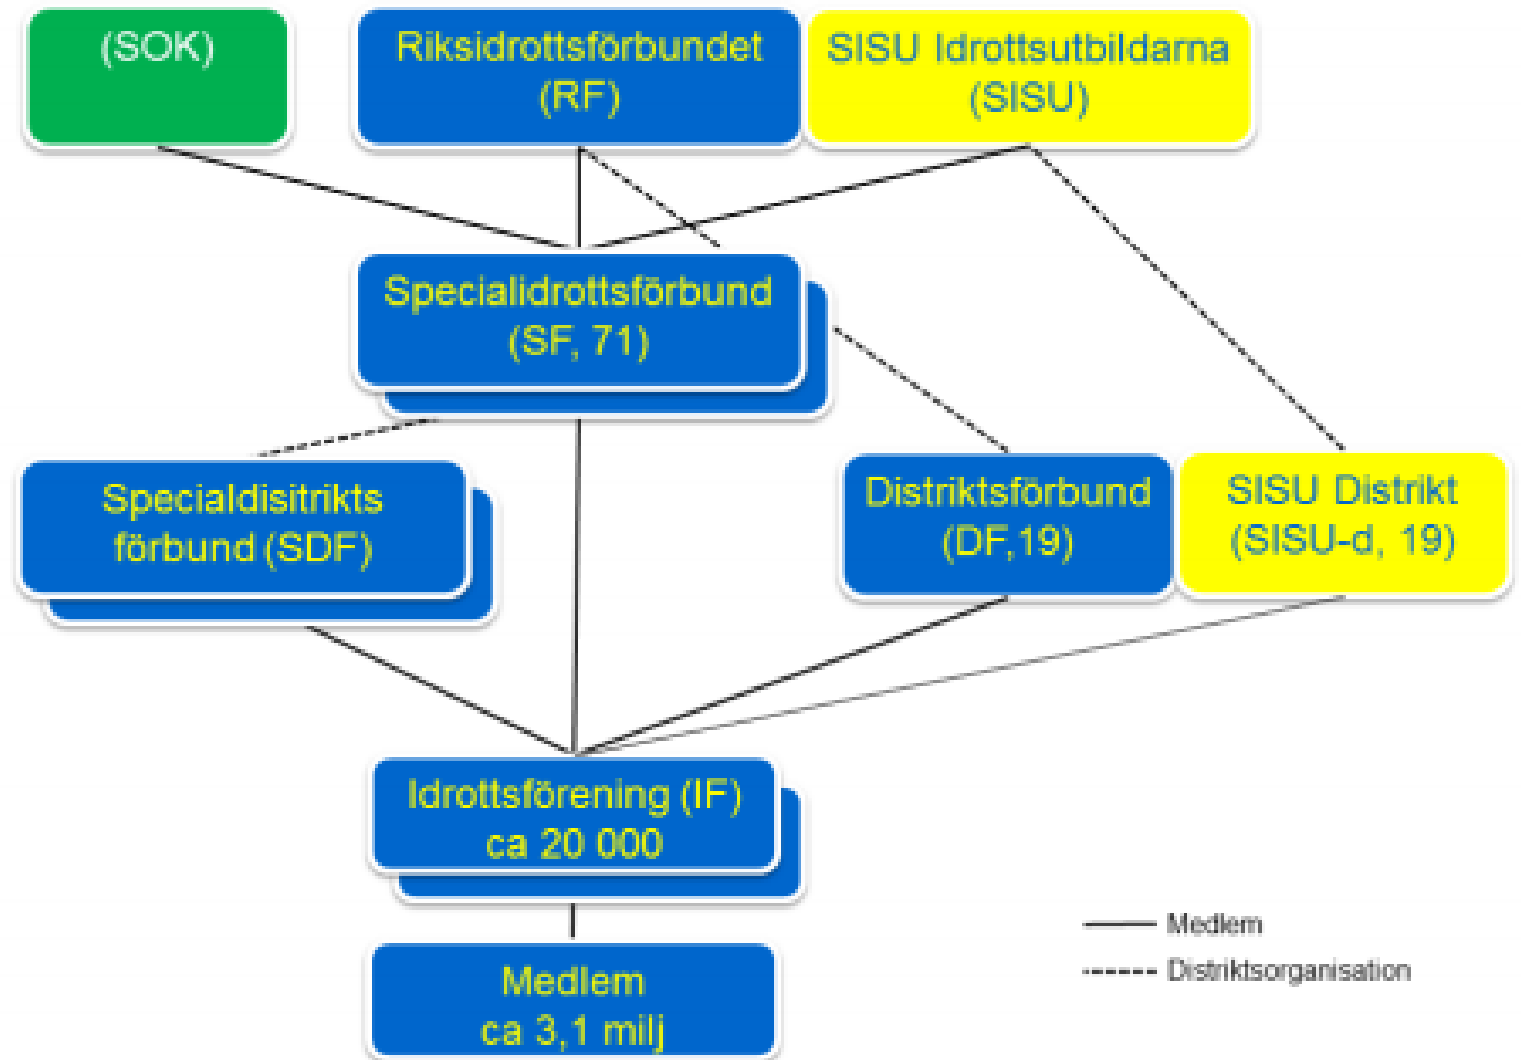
(SOK)

Riksidrottsförbundet (RF)

SISU Idrottsutbildarna (SISU)

Specialidrottsförbund (SF, 71)

Specialdisitrikts förbund (SDF)

Distriktsförbund (DF,19)

SISU Distrikt (SISU-d, 19)

Idrottsförening (IF) ca 20 000

Medlem ca 3,1 milj

Medlem

Distriktsorganisation